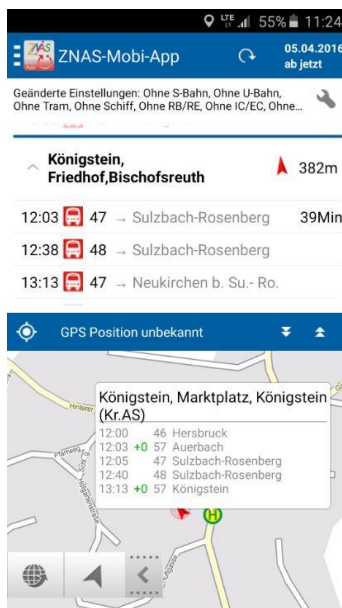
LTE 55% 11:24

ZNAS-Mobi-App

05.04.2016
ab jetzt

Geänderte Einstellungen: Ohne S-Bahn, Ohne U-Bahn, Ohne Tram, Ohne Schiff, Ohne RB/RE, Ohne IC/EC, Ohne...

Königstein, Friedhof,Bischofsreuth

382m

12:03 47 → Sulzbach-Rosenberg 39Min

12:38 48 → Sulzbach-Rosenberg

13:13 47 → Neukirchen b. Su.- Ro.

GPS Position unbekannt

Königstein, Marktplatz, Königstein (Kr.AS)

12:00 46 Hersbruck
12:03 +0 57 Auerbach
12:05 47 Sulzbach-Rosenberg
12:40 48 Sulzbach-Rosenberg
13:13 +0 57 Königstein

H